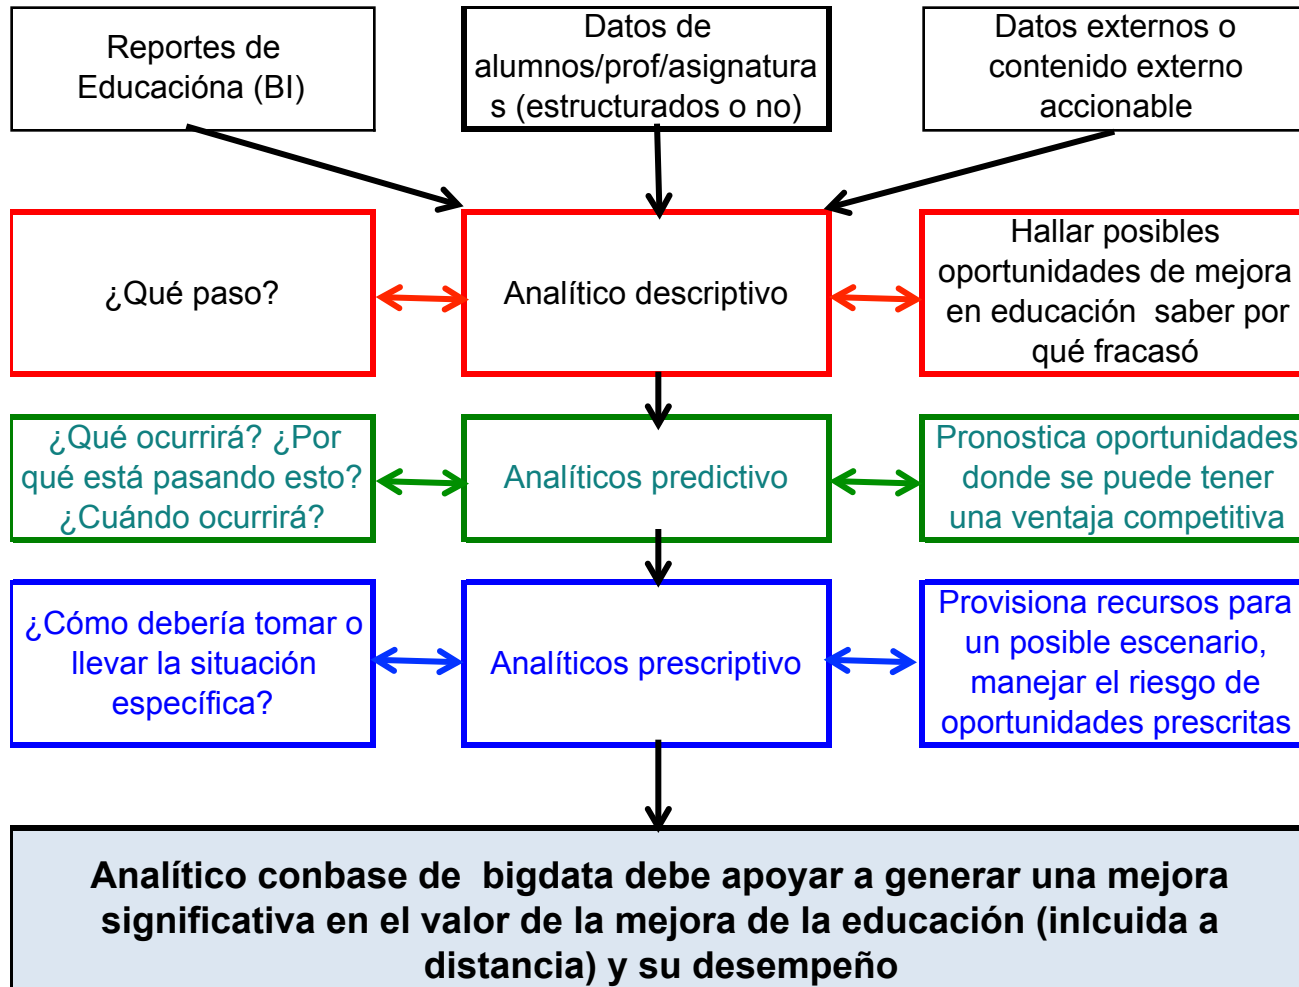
Reportes de Educacióna (BI)

Datos de alumnos/prof/asignaturas (estructurados o no)

Datos externos o contenido externo accionable

¿Qué paso?

Analítico descriptivo

Hallar posibles oportunidades de mejora en educación saber por qué fracasó

¿Qué ocurrirá? ¿Por qué está pasando esto? ¿Cuándo ocurrirá?

Analíticos predictivo

Pronostica oportunidades donde se puede tener una ventaja competitiva

¿Cómo debería tomar o llevar la situación específica?

Analíticos prescriptivo

Provisiona recursos para un posible escenario, manejar el riesgo de oportunidades prescritas

Analítico conbase de bigdata debe apoyar a generar una mejora significativa en el valor de la mejora de la educación (inlcuida a distancia) y su desempeño